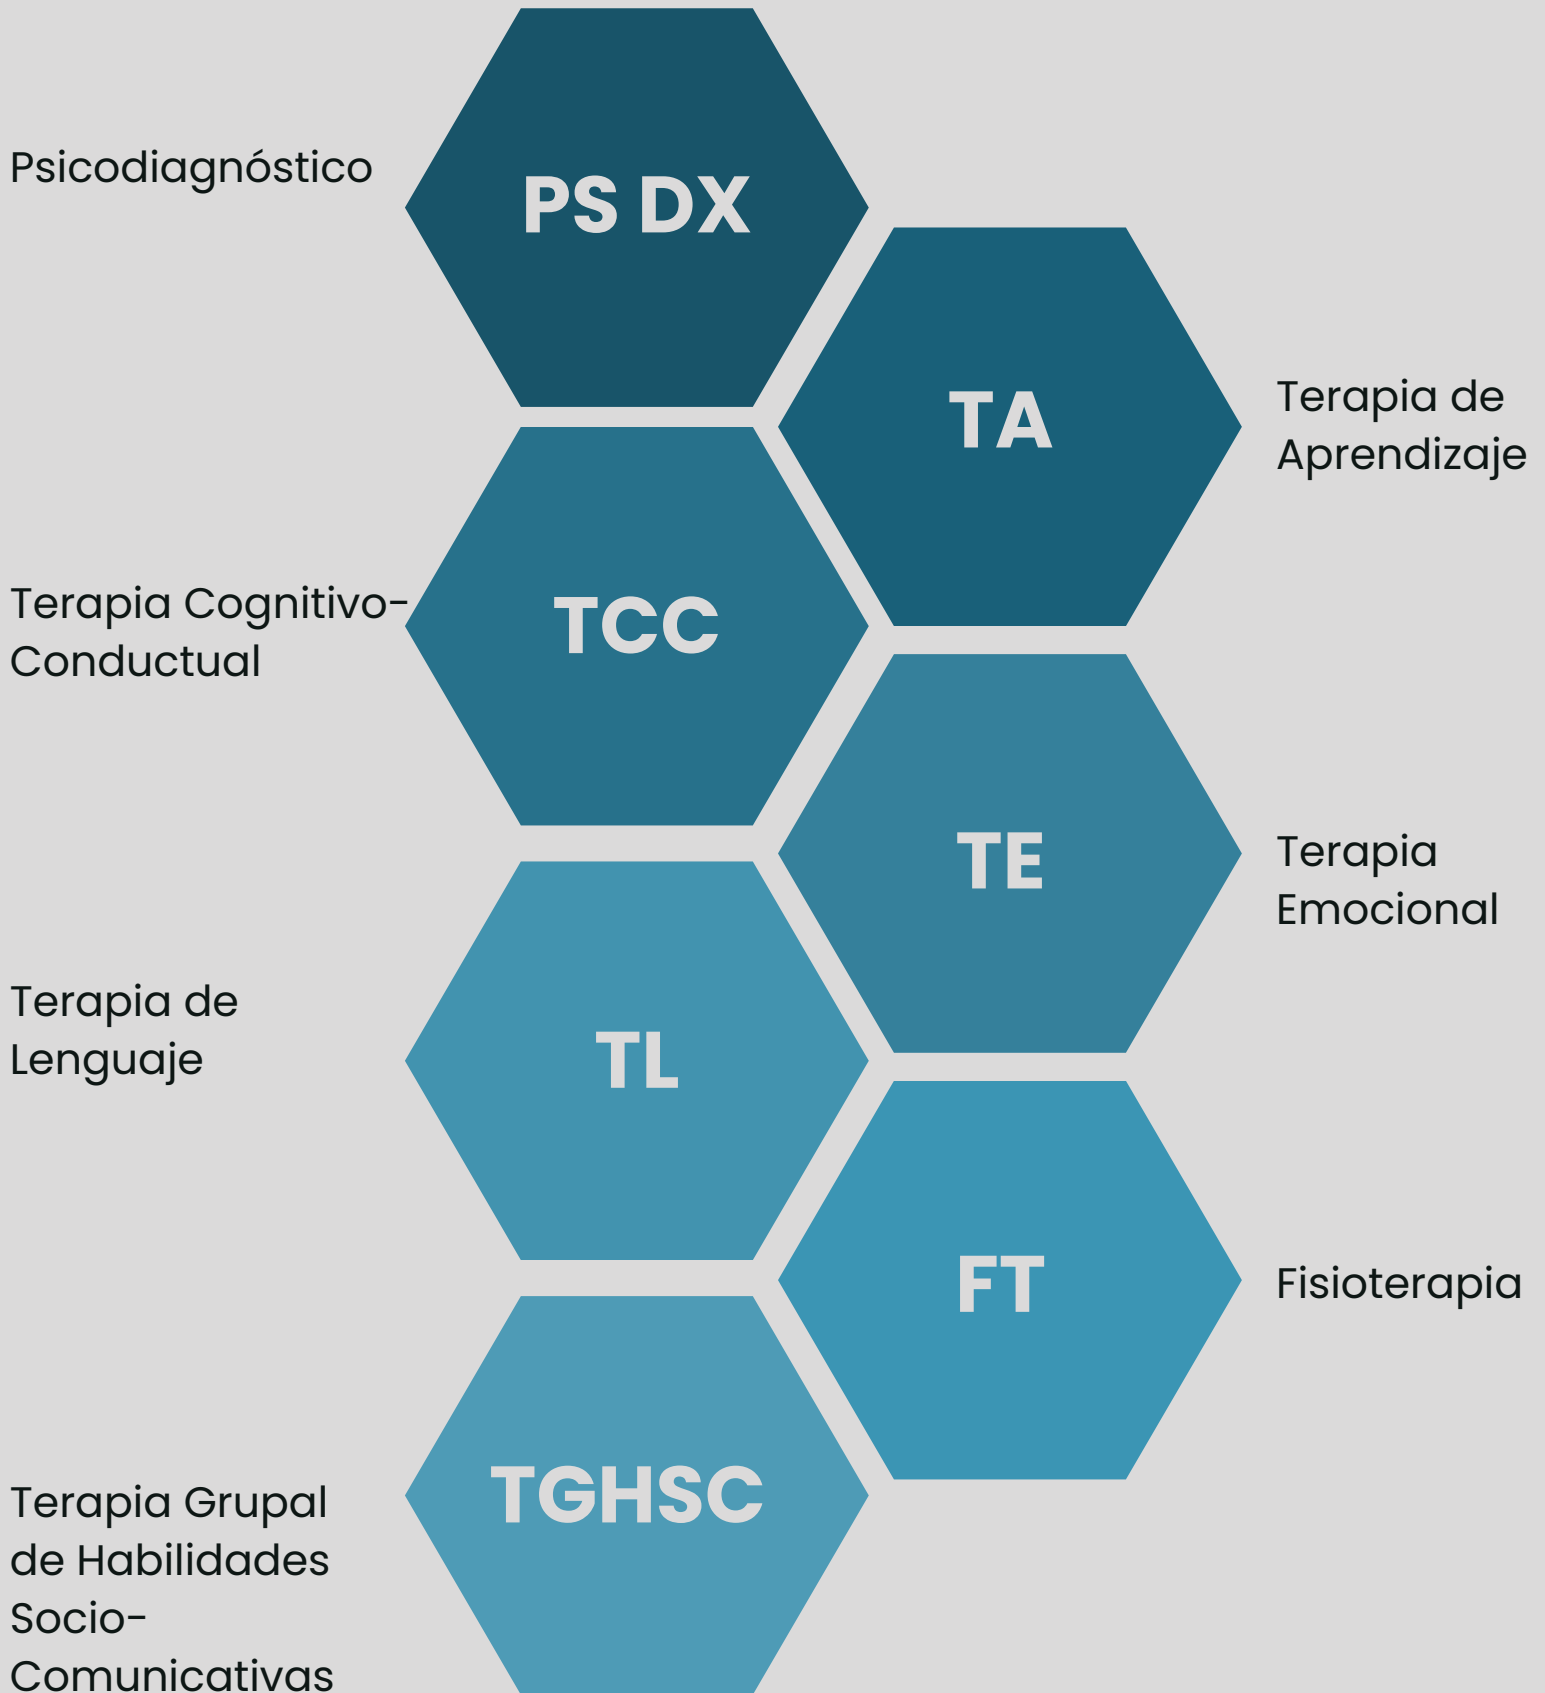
Psicodiagnóstico

PS DX

TA

Terapia de Aprendizaje

Terapia Cognitivo-Conductual

TCC

TE

Terapia Emocional

Terapia de Lenguaje

TL

FT

Fisioterapia

TGHSC

Terapia Grupal de Habilidades Socio-Comunicativas